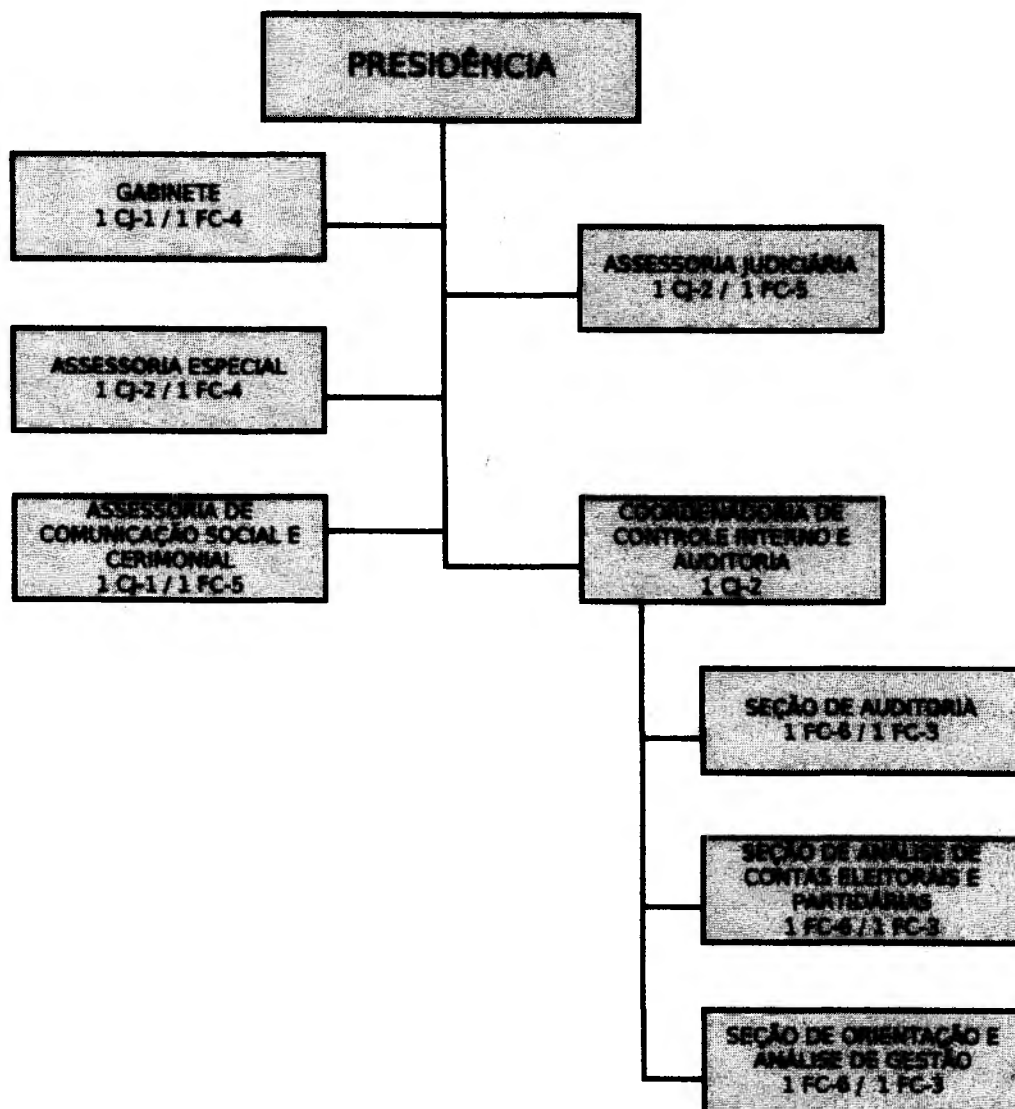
PRESIDÊNCIA

GABINETE
1 CJ-1 / 1 FC-4

ASSESSORIA JUDICIÁRIA
1 CJ-2 / 1 FC-5

ASSESSORIA ESPECIAL
1 CJ-2 / 1 FC-4

ASSESSORIA DE COMUNICAÇÃO SOCIAL E CERIMONIAL
1 CJ-1 / 1 FC-5

COORDENADORIA DE CONTROLE INTERNO E AUDITORIA
1 CJ-2

SEÇÃO DE AUDITORIA
1 FC-6 / 1 FC-3

SEÇÃO DE ANÁLISE DE CONTAS ELEITORAIS E PARTIDÁRIAS
1 FC-6 / 1 FC-3

SEÇÃO DE ORIENTAÇÃO E ANÁLISE DE GESTÃO
1 FC-6 / 1 FC-3